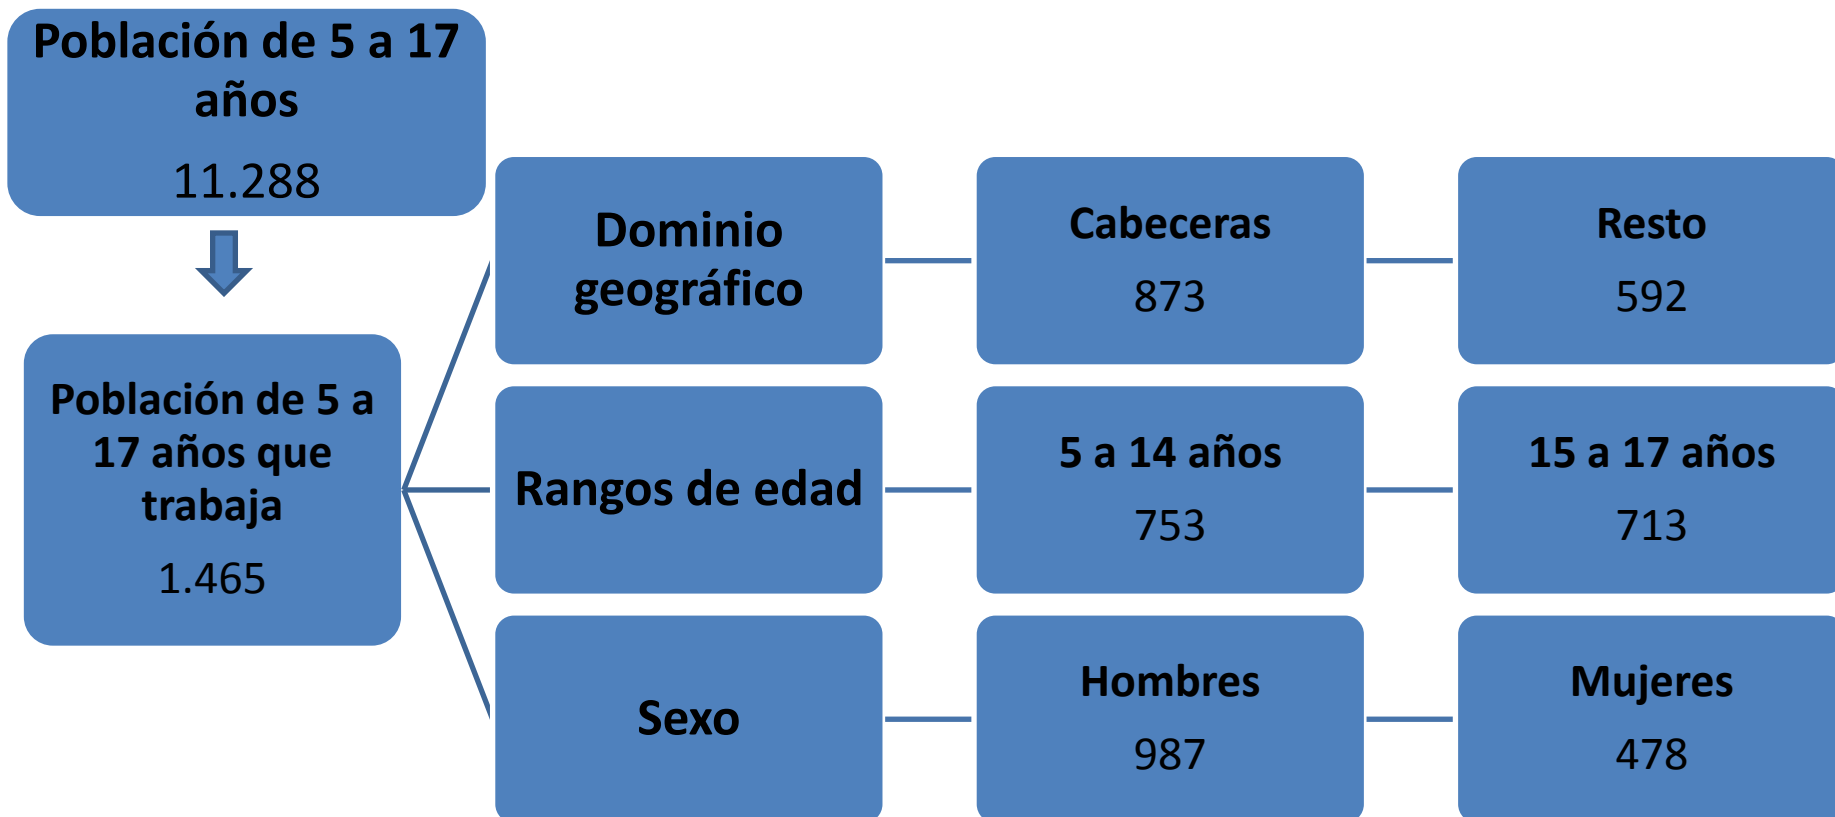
Población de 5 a 17 años

11.288

Población de 5 a 17 años que trabaja

1.465

Dominio geográfico

Cabeceras

873

Resto

592

Rangos de edad

5 a 14 años

753

15 a 17 años

713

Sexo

Hombres

987

Mujeres

478